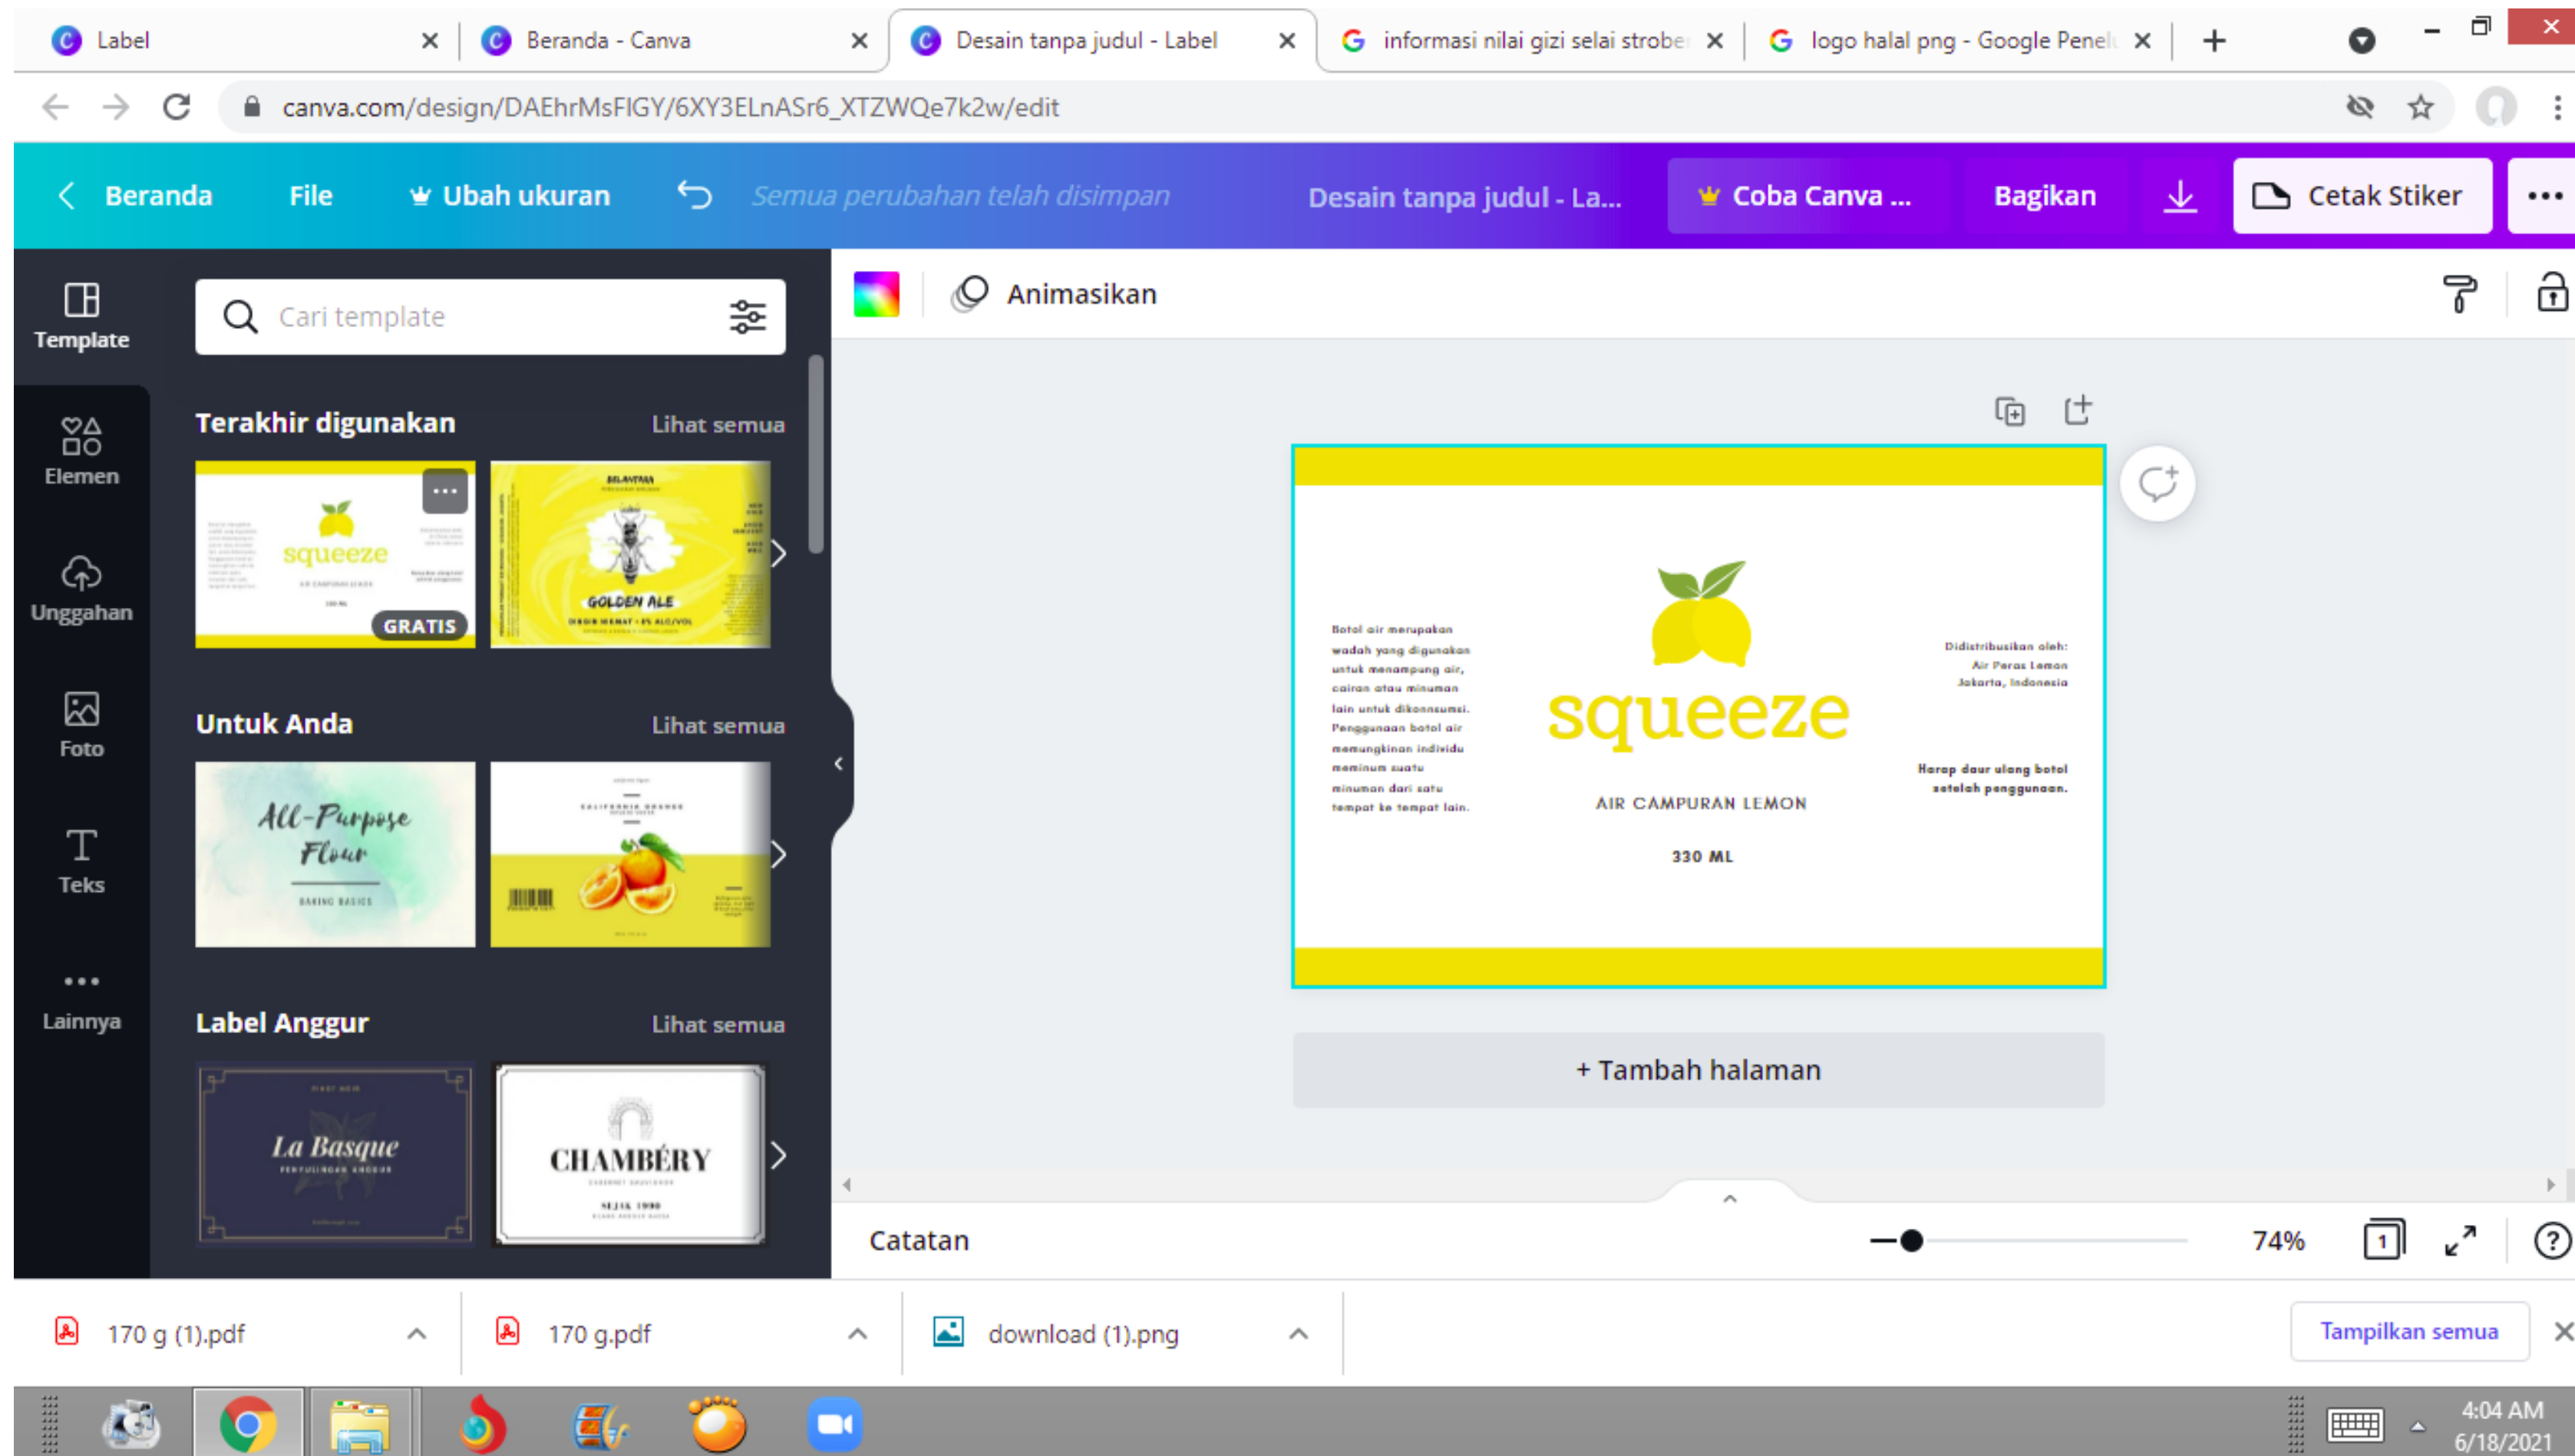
Label
Beranda - Canva
Desain tanpa judul - Label
informasi nilai gizi selai strobe
logo halal png - Google Penel
canva.com/design/DAEhrMsFIGY/6XY3ELnASr6_XTZWQe7k2w/edit

Beranda File Ubah ukuran Semua perubahan telah disimpan Desain tanpa judul - La... Coba Canva ... Bagikan Cetak Stiker

Template
Elemen
Unggahan
Foto
Teks
Lainnya

Cari template

Terakhir digunakan Lihat semua
squeeze
GRATIS
GOLDEN ALE

Untuk Anda Lihat semua
All-Purpose Flour
BAKING BASICS

Label Anggur Lihat semua
La Basque
CHAMBÉRY
SEJAK 1990

Animasikan

Botol air merupakan wadah yang digunakan untuk menampung air, cairan atau minuman lain untuk dikonsumsi. Penggunaan botol air memungkinan individu meminum suatu minuman dari satu tempat ke tempat lain.

squeeze
AIR CAMPURAN LEMON
330 ML

Didistribusikan oleh:
Air Peras Lemon
Jakarta, Indonesia

Harap daur ulang botol setelah penggunaan.

+ Tambah halaman

Catatan
74%

170 g (1).pdf
170 g.pdf
download (1).png
Tampilkan semua

4:04 AM
6/18/2021